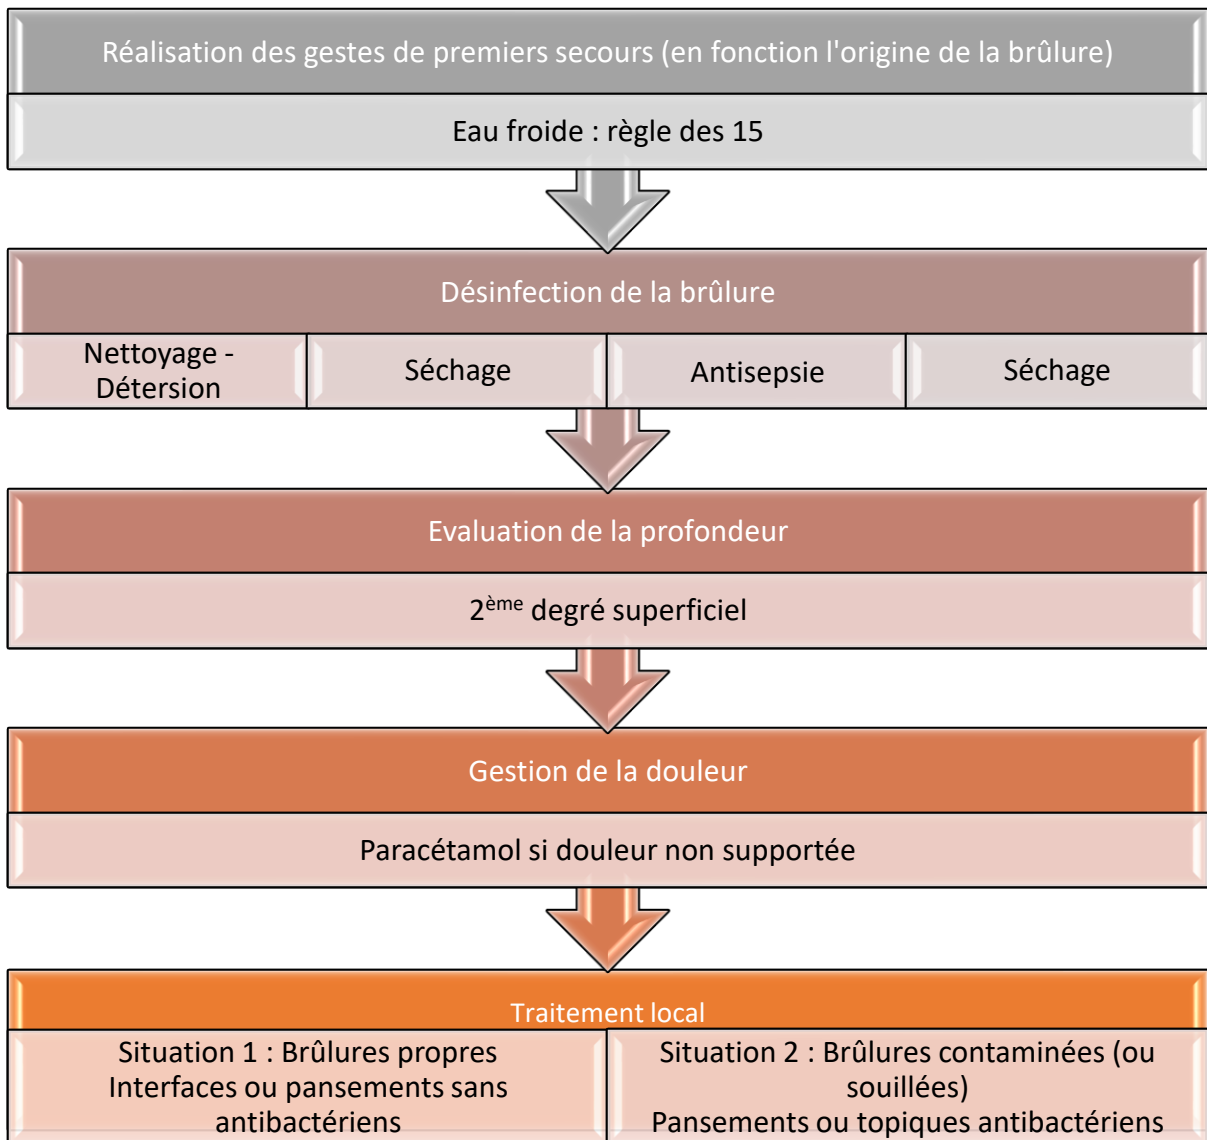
Réalisation des gestes de premiers secours (en fonction l'origine de la brûlure)

Eau froide : règle des 15

Désinfection de la brûlure

| Nettoyage - Détersion | Séchage | Antisepsie | Séchage |
|---|---|---|---|

Evaluation de la profondeur

$2^{ème}$ degré superficiel

Gestion de la douleur

Paracétamol si douleur non supportée

Traitement local

| Situation 1 : Brûlures propres Interfaces ou pansements sans antibactériens | Situation 2 : Brûlures contaminées (ou souillées) Pansements ou topiques antibactériens |
|---|---|